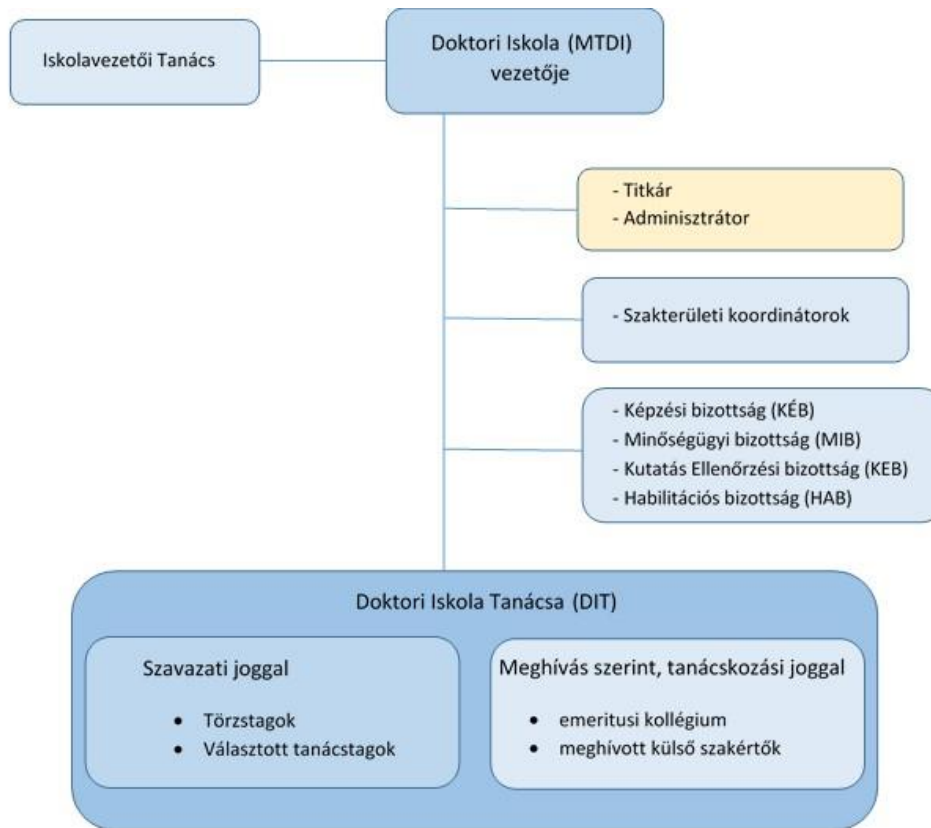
Iskolavezetői Tanács

Doktori Iskola (MTDI) vezetője

- Titkár
- Adminisztrátor

- Szakterületi koordinátorok

- Képzési bizottság (KÉB)
- Minőségügyi bizottság (MIB)
- Kutatás Ellenőrzési bizottság (KEB)
- Habilitációs bizottság (HAB)

Doktori Iskola Tanácsa (DIT)

Szavazati joggal

- Törzstagok
- Választott tanácstagok

Meghívás szerint, tanácskozási joggal

- emeritusi kollégium
- meghívott külső szakértők